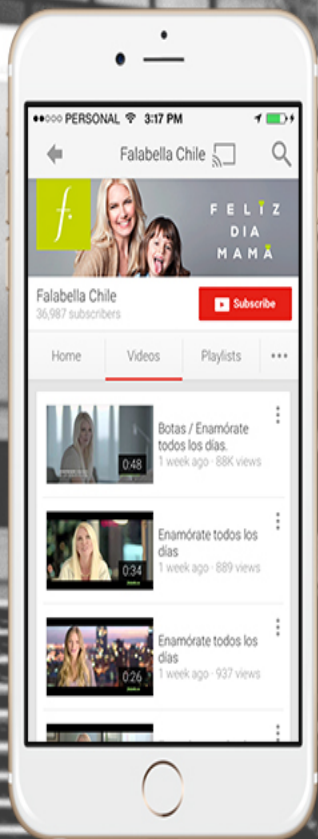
●●○○○ PERSONAL 3:17 PM

Falabella Chile

f.

FELIZ DIA MAMÁ

Falabella Chile
36,987 subscribers

Subscribe

Home Videos Playlists

Botas / Enamórate todos los días.
1 week ago · 88K views
0:48

Enamórate todos los días
1 week ago · 889 views
0:34

Enamórate todos los días
1 week ago · 937 views
0:26